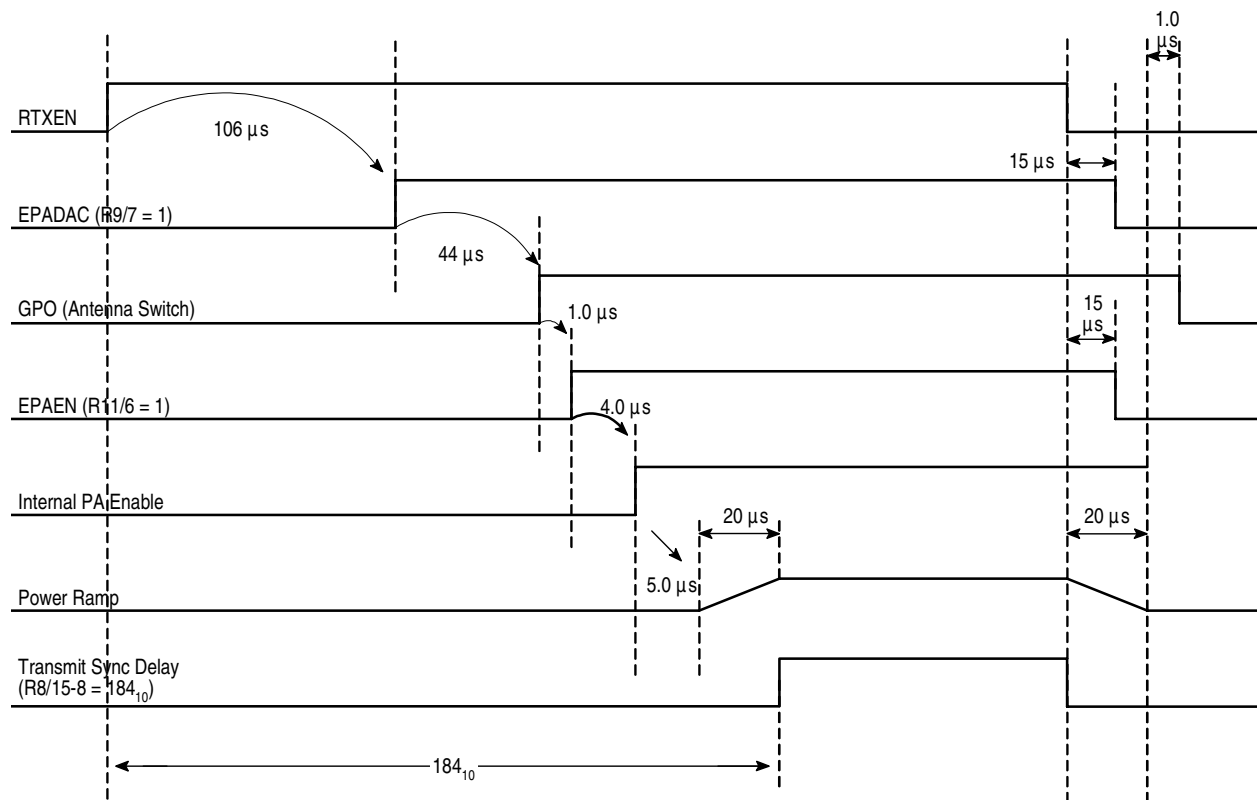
1.0 µs

RTXEN

106 µs

15 µs

EPADAC (R9/7 = 1)

44 µs

GPO (Antenna Switch)

1.0 µs

15 µs

EPAEN (R11/6 = 1)

4.0 µs

Internal PA Enable

20 µs

20 µs

5.0 µs

Power Ramp

Transmit Sync Delay (R8/15-8 = $184_{10}$)

$184_{10}$